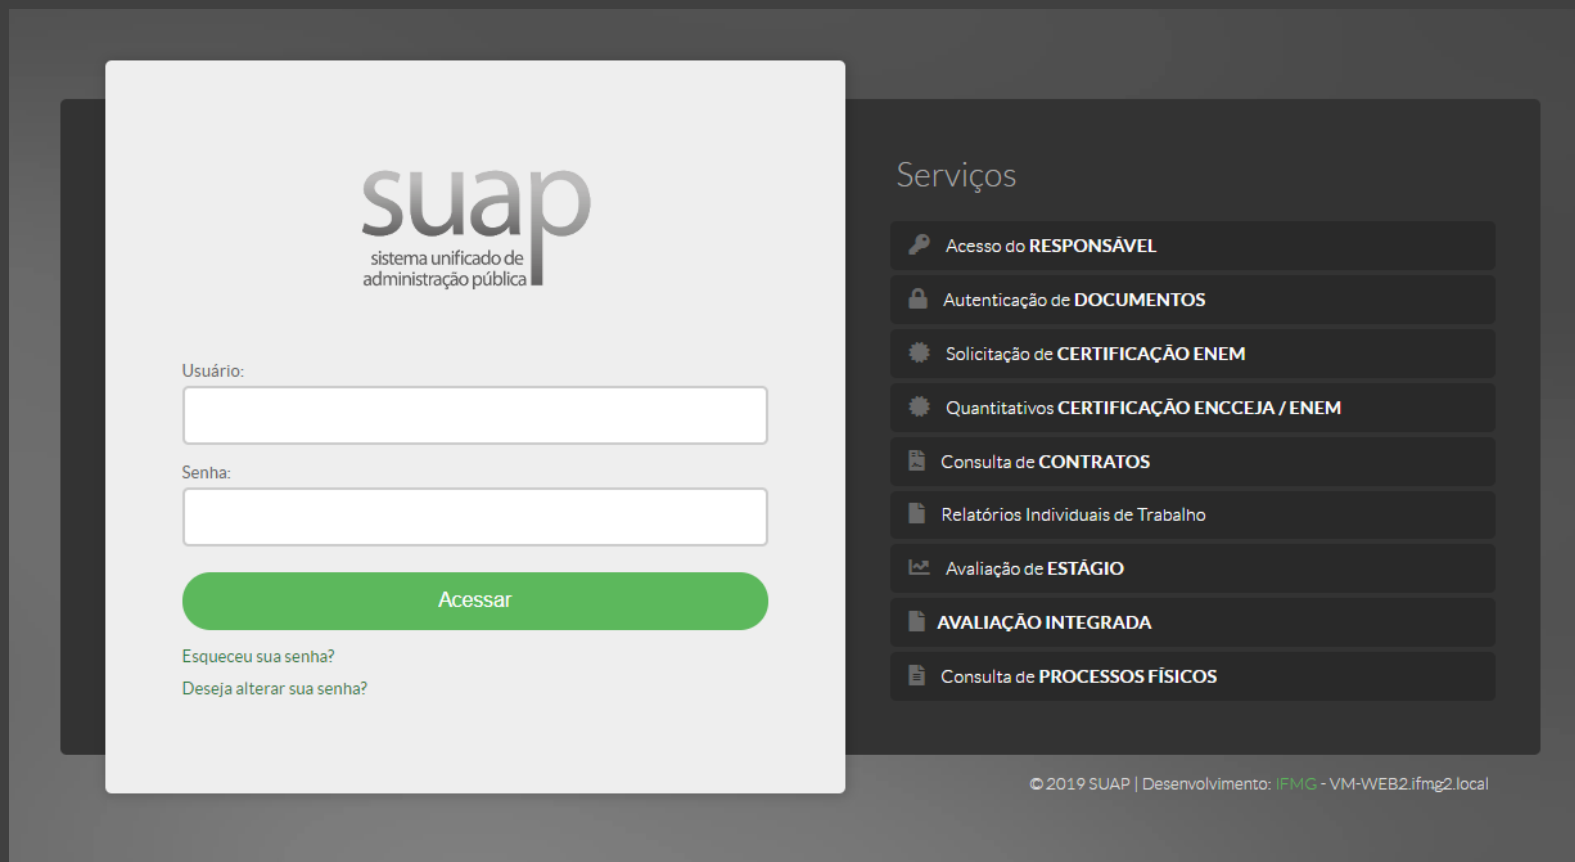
suap
sistema unificado de administração pública

Usuário:

Senha:

Acessar

Esqueceu sua senha?
Deseja alterar sua senha?

Serviços

Acesso do RESPONSÁVEL
Autenticação de DOCUMENTOS
Solicitação de CERTIFICAÇÃO ENEM
Quantitativos CERTIFICAÇÃO ENCCEJA / ENEM
Consulta de CONTRATOS
Relatórios Individuais de Trabalho
Avaliação de ESTÁGIO
AVALIAÇÃO INTEGRADA
Consulta de PROCESSOS FÍSICOS

© 2019 SUAP | Desenvolvimento: IFMG - VM-WEB2.ifmg2.local